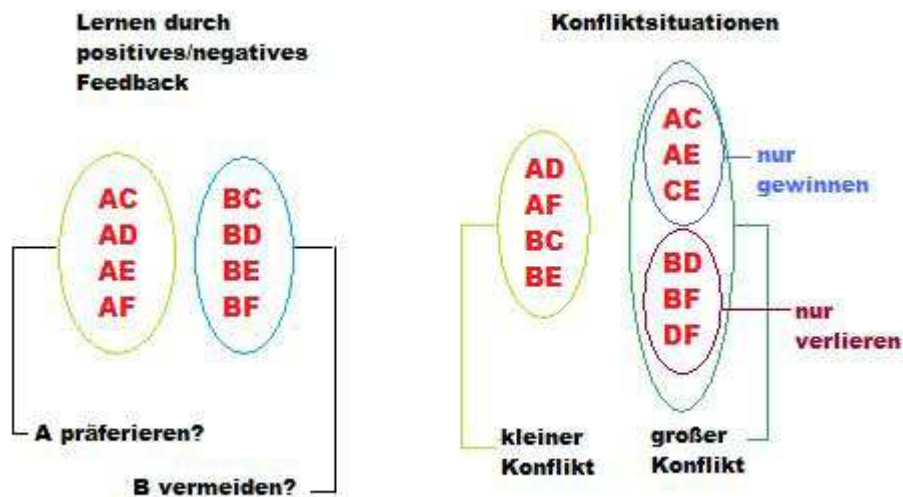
Lernen durch positives/negatives Feedback

AC
AD
AE
AF

BC
BD
BE
BF

A präferieren?

B vermeiden?

Konfliktsituationen

AD
AF
BC
BE

AC
AE
CE

nur gewinnen

BD
BF
DF

nur verlieren

kleiner Konflikt

großer Konflikt